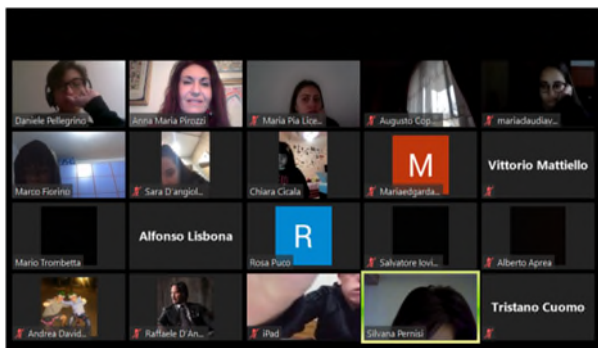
Daniele Pellegrino
Anna Maria Pirozzi
Maria Pia Lice...
Augusto Cop...
mariaclaudiav...

Marco Fiorino
Sara D'angiol...
Chiara Cicala
M
Mariaedgarda...
Vittorio Mattiello

Mario Trombetta
Alfonso Lisbona
R
Rosa Puco
Salvatore Iovi...
Alberto Aprea

Andrea David...
Raffaele D'An...
iPad
Silvana Pernisi
Tristano Cuomo